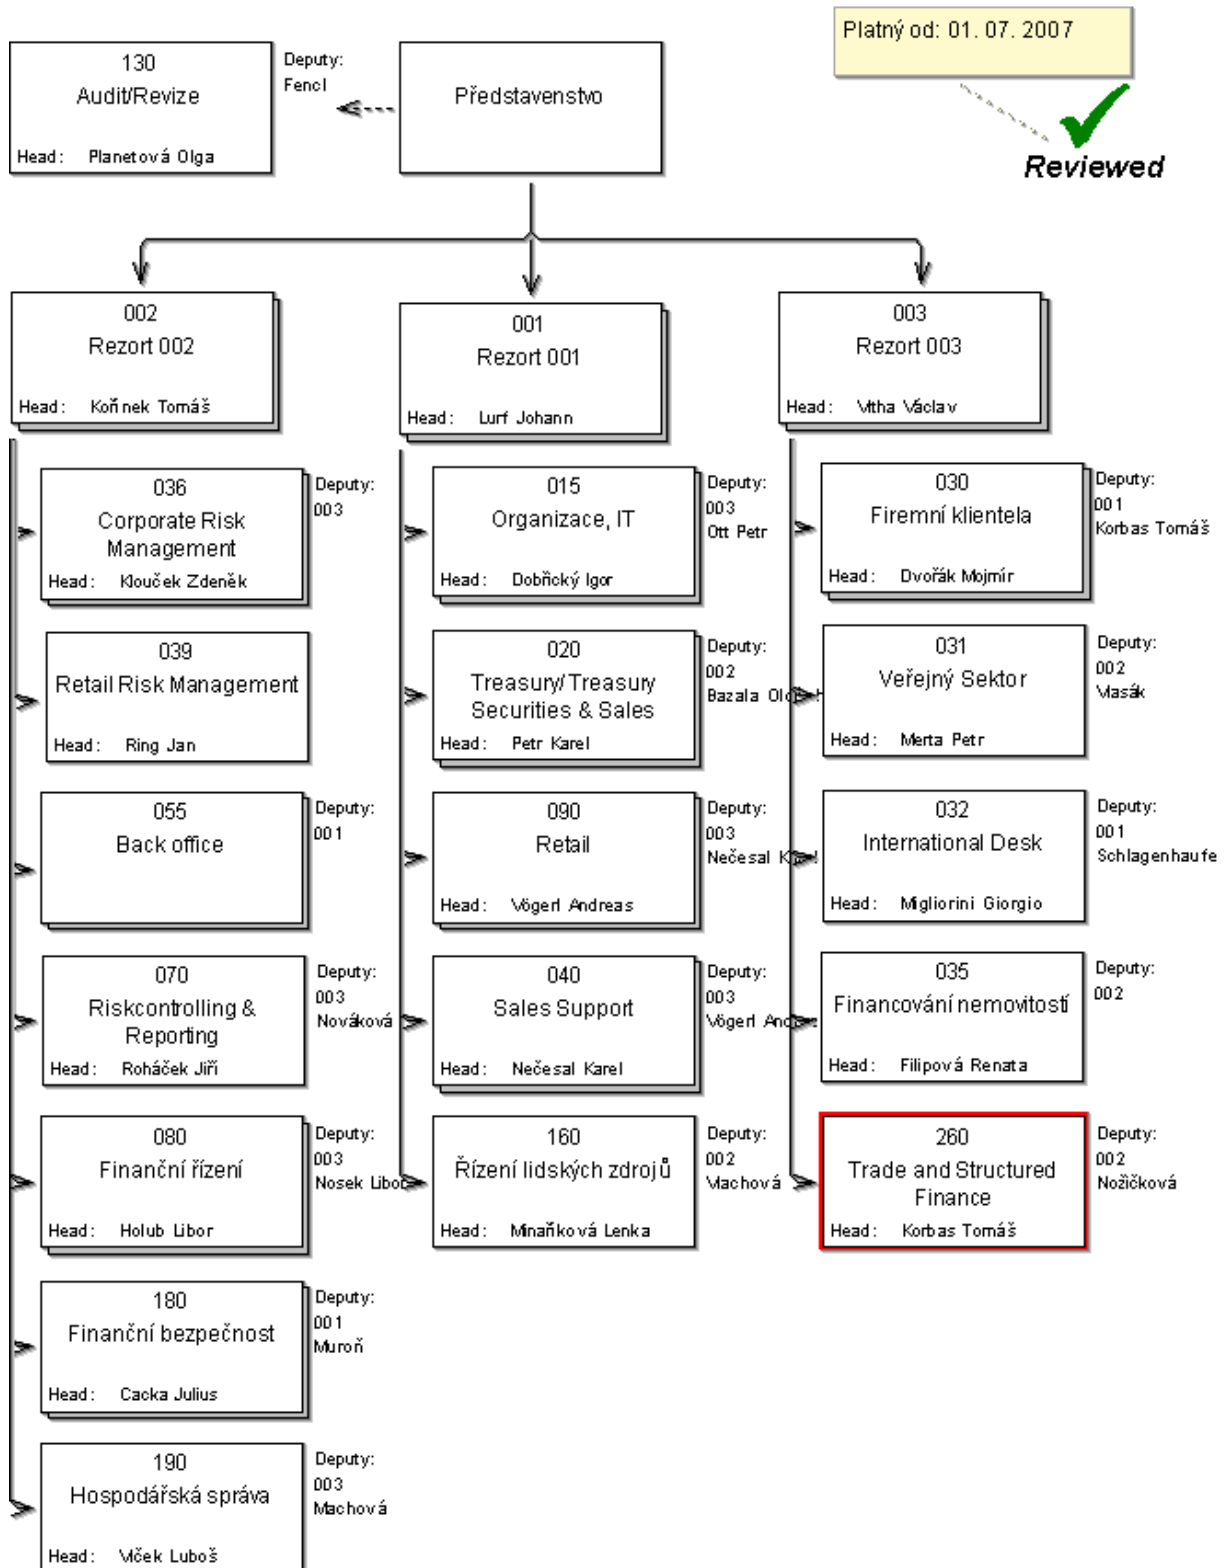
Platný od: 01. 07. 2007

Reviewed

130
Audit/Revize
Head: Planetová Olga

Deputy:
Fencl

Představenstvo

002
Rezort 002
Head: Kořínek Tomáš

001
Rezort 001
Head: Lurf Johann

003
Rezort 003
Head: Vitha Václav

036
Corporate Risk Management
Head: Klouček Zdeněk

Deputy:
003

039
Retail Risk Management
Head: Ring Jan

055
Back office

Deputy:
001

070
Riskcontrolling & Reporting
Head: Roháček Jiří

Deputy:
003
Nováková

080
Finanční řízení
Head: Holub Libor

Deputy:
003
Nosek Libor

180
Finanční bezpečnost
Head: Cacka Julius

Deputy:
001
Muroň

190
Hospodářská správa
Head: Vlček Luboš

Deputy:
003
Machová

015
Organizace, IT
Head: Dobřický Igor

Deputy:
003
Ott Petr

020
Treasury/Treasury Securities & Sales
Head: Petr Karel

Deputy:
002
Bazala Ol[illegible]

090
Retail
Head: Vögerl Andreas

Deputy:
003
Nečesal K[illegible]

040
Sales Support
Head: Nečesal Karel

Deputy:
003
Vögerl An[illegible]

160
Řízení lidských zdrojů
Head: Minaříková Lenka

Deputy:
002
Machová

030
Firemní klientela
Head: Dvořák Mojmír

Deputy:
001
Korbas Tomáš

031
Veřejný Sektor
Head: Merta Petr

Deputy:
002
Vlasák

032
International Desk
Head: Migliorini Giorgio

Deputy:
001
Schlagenhaufe

035
Financování nemovitostí
Head: Filipová Renata

Deputy:
002

260
Trade and Structured Finance
Head: Korbas Tomáš

Deputy:
002
Nožičková